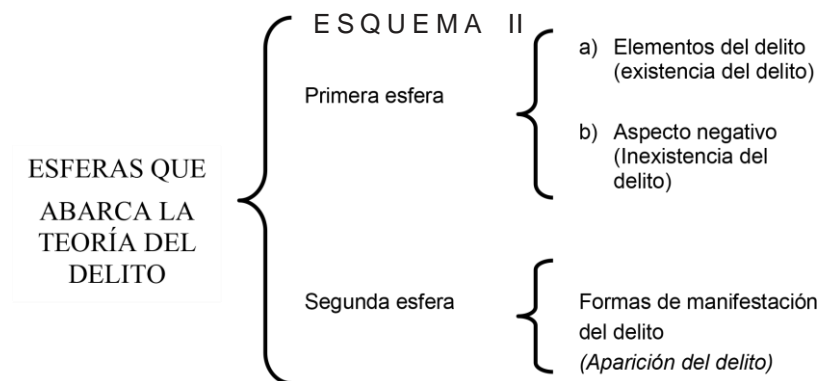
ESQUEMA II

ESFERAS QUE ABARCA LA TEORÍA DEL DELITO

Primera esfera

a) Elementos del delito (existencia del delito)

b) Aspecto negativo (Inexistencia del delito)

Segunda esfera

Formas de manifestación del delito
(Aparición del delito)